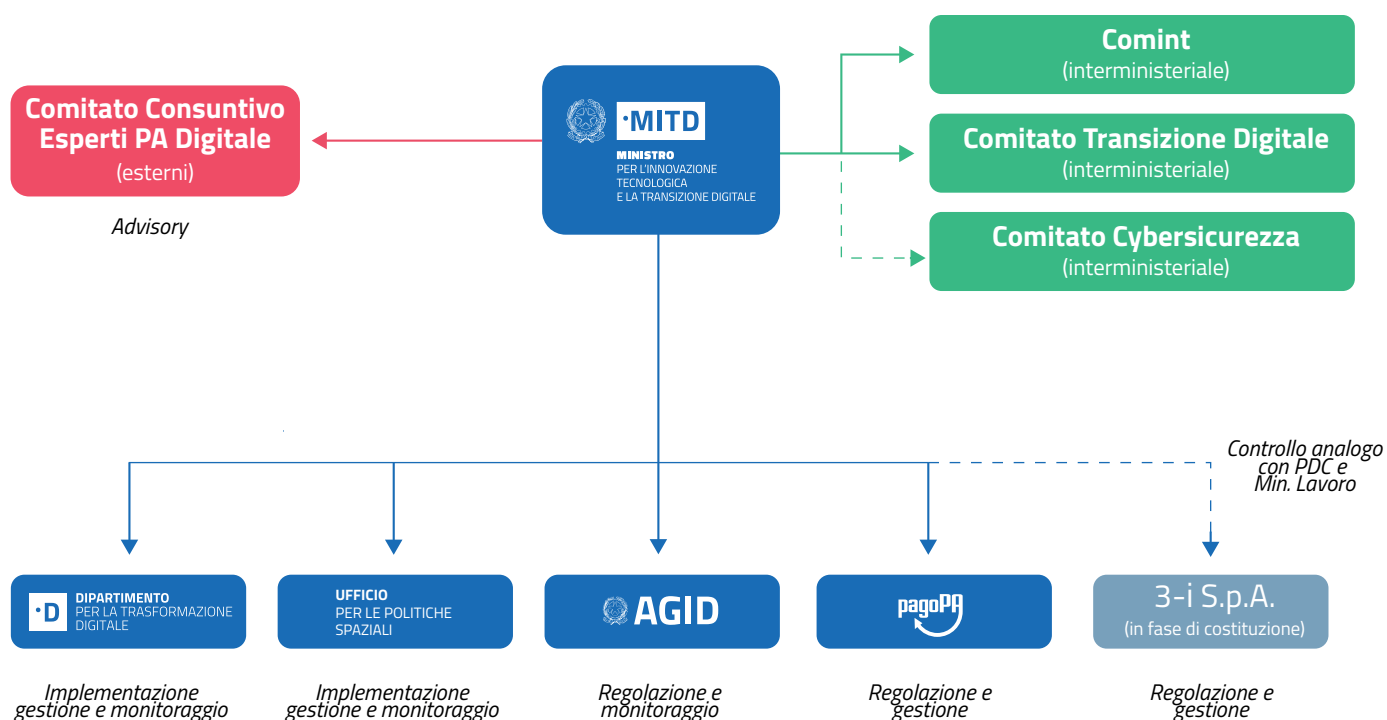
Comitato Consuntivo Esperti PA Digitale
(esterni)

Advisory

·MITD
MINISTRO
PER L'INNOVAZIONE TECNOLOGICA E LA TRANSIZIONE DIGITALE

Comint
(interministeriale)

Comitato Transizione Digitale
(interministeriale)

Comitato Cybersicurezza
(interministeriale)

Controllo analogo con PDC e Min. Lavoro

·D DIPARTIMENTO PER LA TRASFORMAZIONE DIGITALE

Implementazione gestione e monitoraggio

UFFICIO PER LE POLITICHE SPAZIALI

Implementazione gestione e monitoraggio

AGID

Regolazione e monitoraggio

pagoPA

Regolazione e gestione

3-i S.p.A.
(in fase di costituzione)

Regolazione e gestione